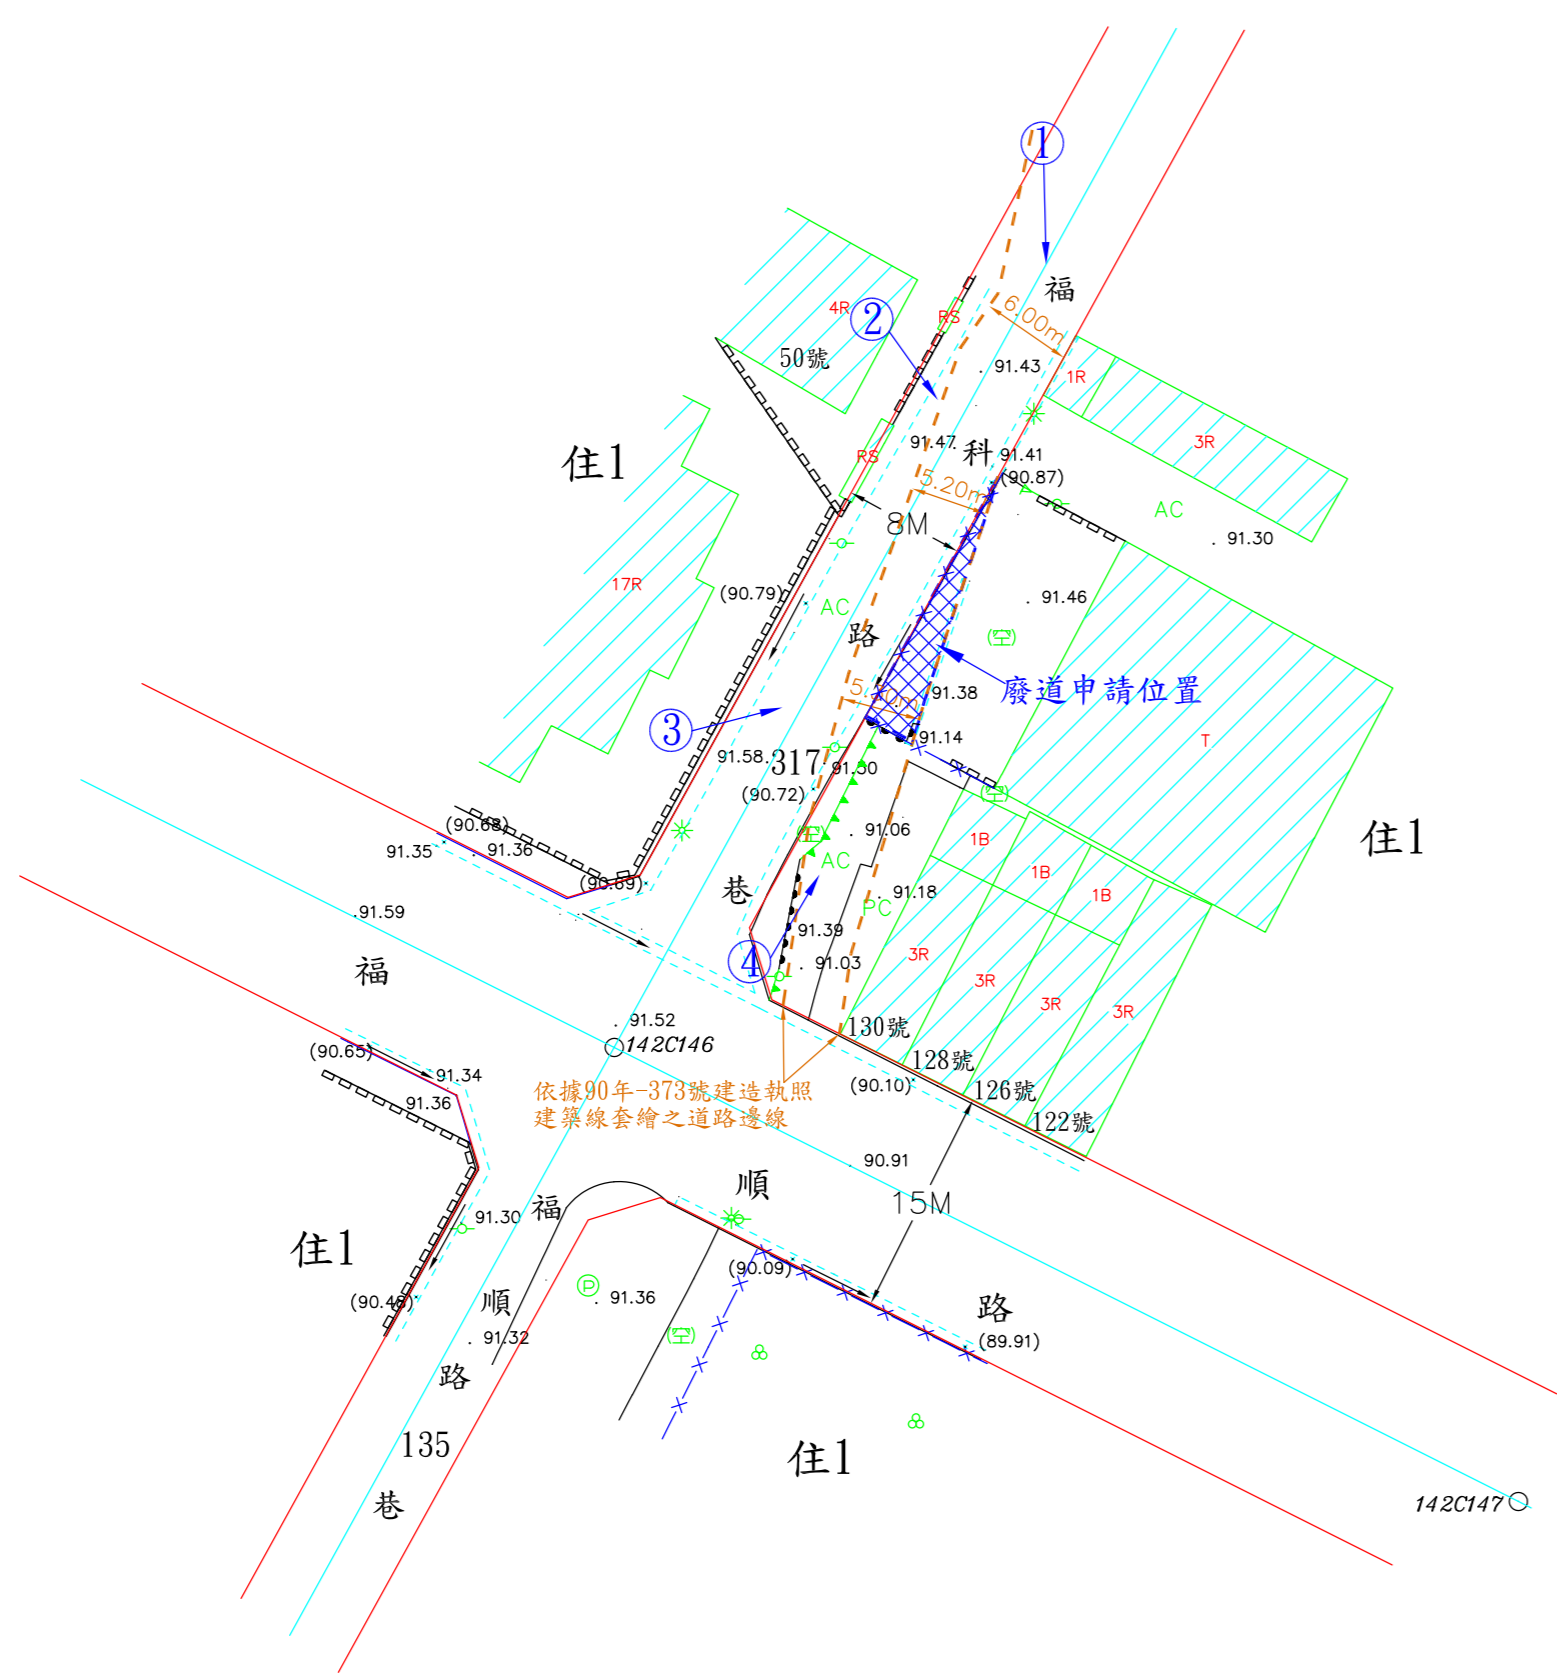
1
福
6.00m
2
4R
RS
50號
91.43
1R
3R
住1
91.47
科
91.41
(90.87)
RS
5.20m
AC
8M
91.30
17R
(90.79)
AC
91.46
路
(空)
5.
91.38
廢道申請位置
3
91.14
T
91.58
317
91.30
(90.72)
(90.68)
91.06
住1
91.35
91.36
AC
1B
(90.69)
1B
巷
91.18
1B
PC
91.59
91.39
3R
4
91.03
福
3R
3R
3R
91.52
130號
142C146
128號
(90.65)
91.34
依據90年-373號建造執照
建築線套繪之道路邊線
(90.10)
126號
91.36
122號
90.91
順
15M
福
91.30
住1
91.36
(90.09)
順
路
(90.48)
91.32
(空)
(89.91)
路
135
住1
巷
142C147